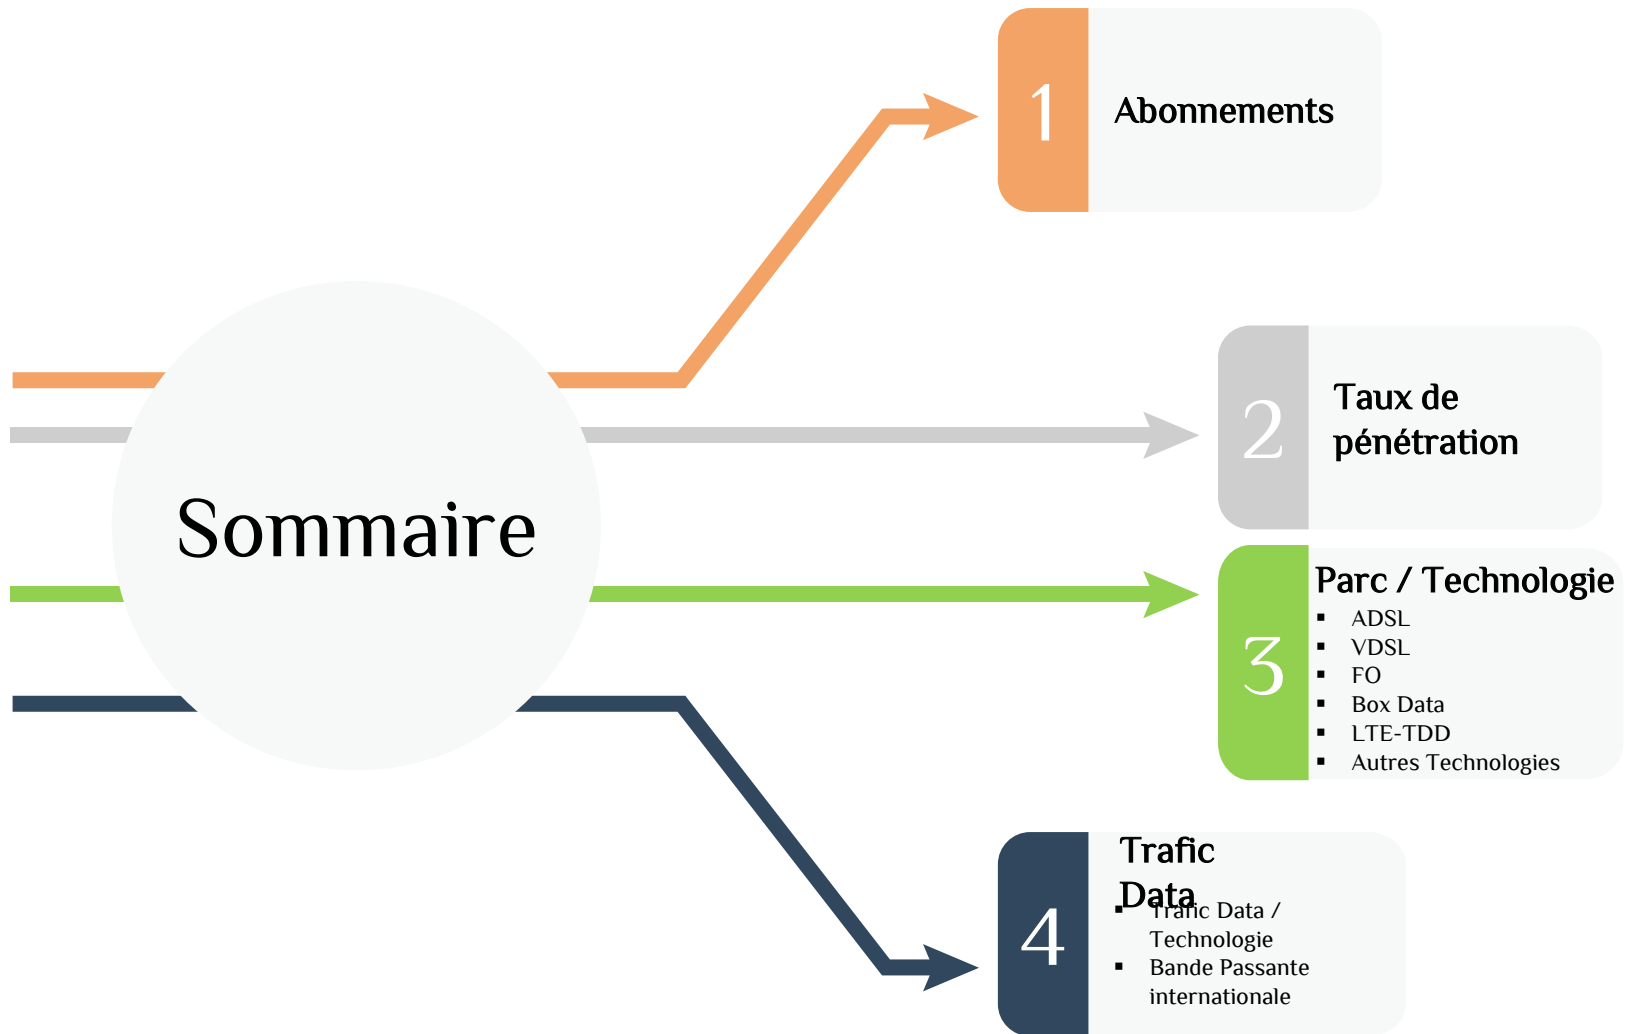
Sommaire

1 Abonnements

2 Taux de pénétration

3 Parc / Technologie
- ADSL
- VDSL
- FO
- Box Data
- LTE-TDD
- Autres Technologies

4 Trafic Data
- Trafic Data / Technologie
- Bande Passante internationale